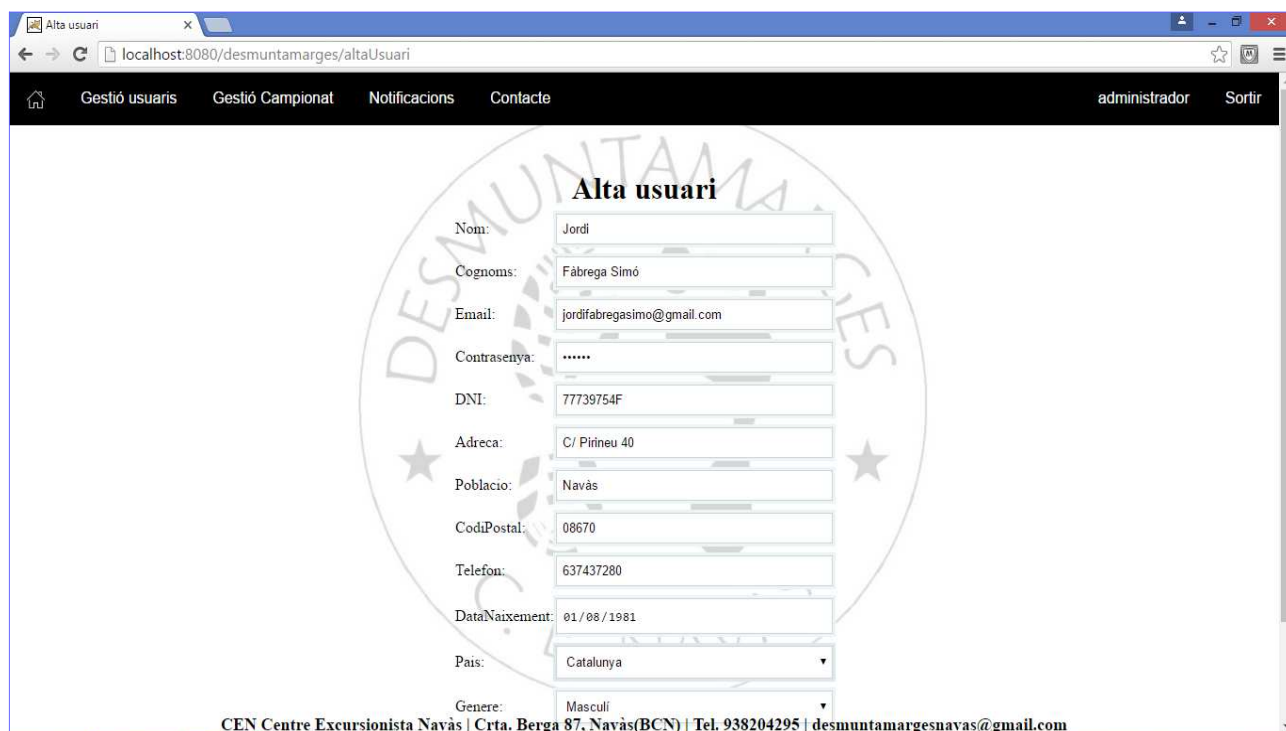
Alta usuari

localhost:8080/desmuntamarges/altaUsuari

Gestió usuaris Gestió Campionat Notificacions Contacte administrador Sortir

DESMUNTAMARGES

Alta usuari

Nom: Jordi

Cognoms: Fàbrega Simó

Email: jordifabregasimo@gmail.com

Contrasenya: ••••••

DNI: 77739754F

Adreca: C/ Pirineu 40

Poblacio: Navàs

CodiPostal: 08670

Telefon: 637437280

DataNaixement: 01/08/1981

Pais: Catalunya

Genere: Masculí

CEN Centre Excursionista Navàs | Crta. Berga 87, Navàs(BCN) | Tel. 938204295 | desmuntamargesnavas@gmail.com